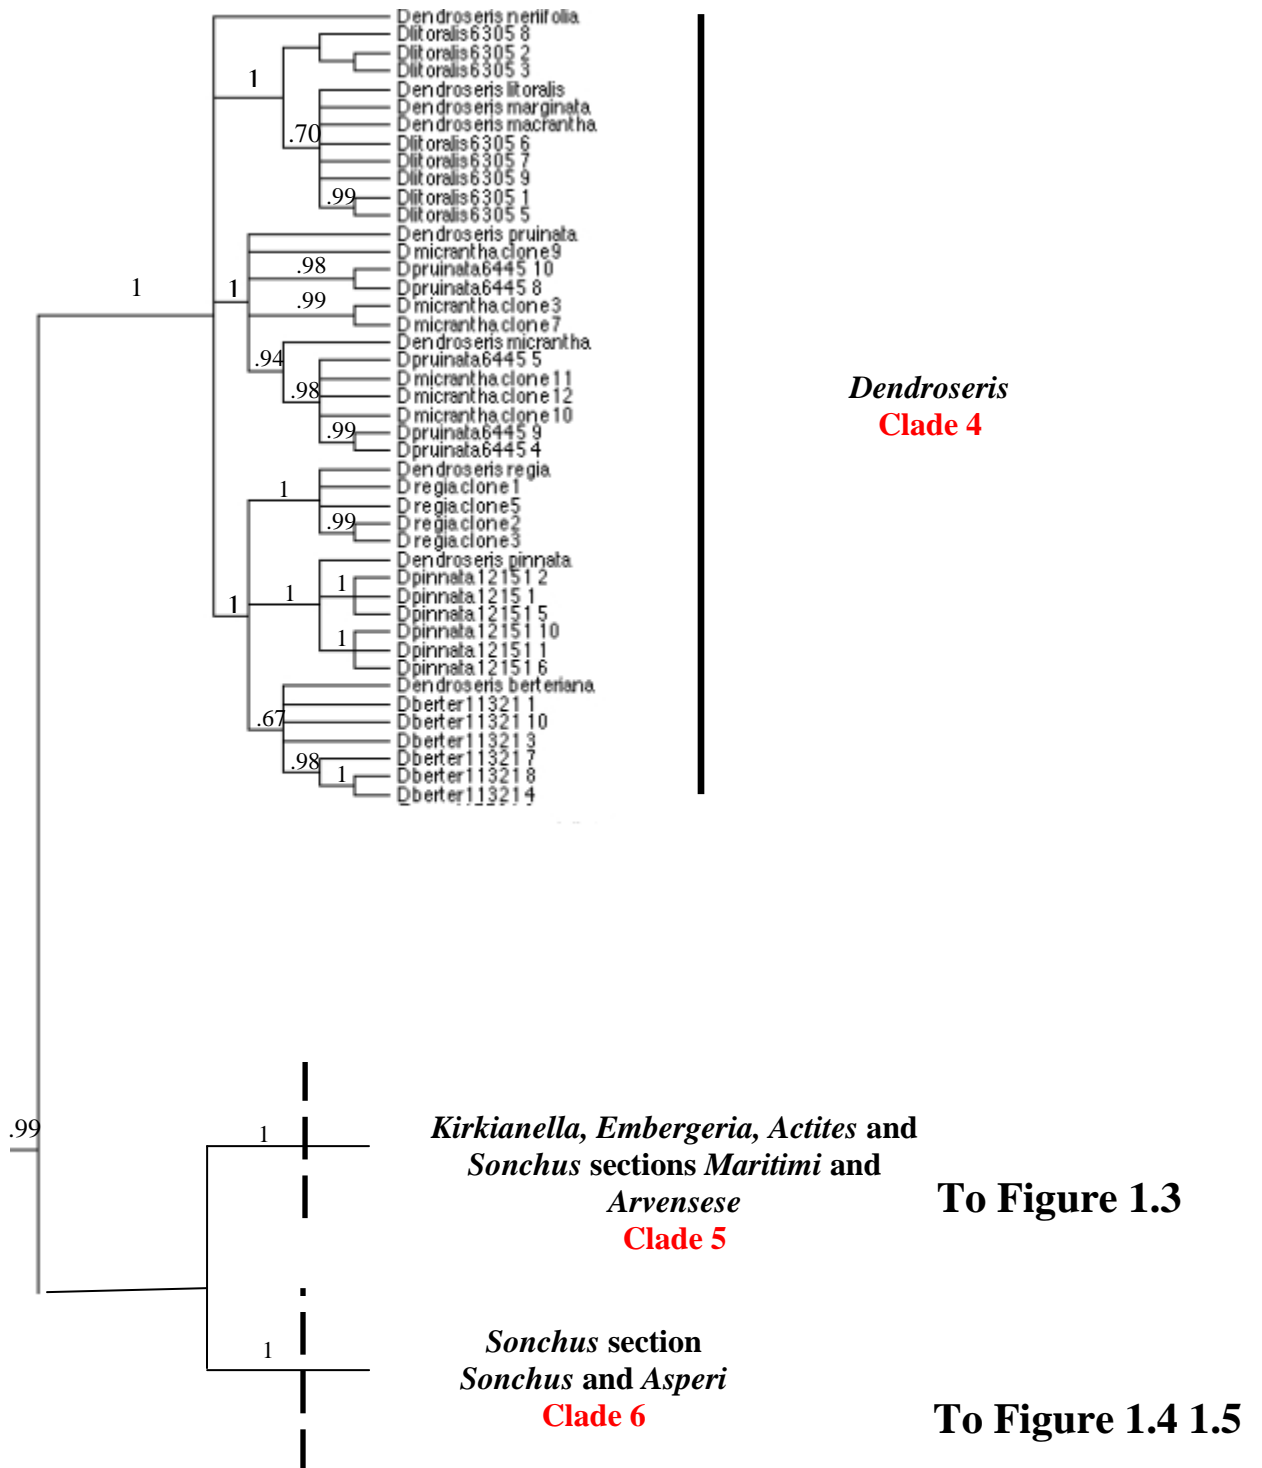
Dendroseris neriifolia
Dlitoralis6305 8
Dlitoralis6305 2
Dlitoralis6305 3
Dendroseris litoralis
Dendroseris marginata
Dendroseris macrantha
Dlitoralis6305 6
Dlitoralis6305 7
Dlitoralis6305 9
Dlitoralis6305 1
Dlitoralis6305 5
Dendroseris pruinata
Dmicrantha clone9
Dpruinata6445 10
Dpruinata6445 8
Dmicrantha clone3
Dmicrantha clone7
Dendroseris micrantha
Dpruinata6445 5
Dmicrantha clone11
Dmicrantha clone12
Dmicrantha clone10
Dpruinata6445 9
Dpruinata6445 4
Dendroseris regia
Dregia clone1
Dregia clone5
Dregia clone2
Dregia clone3
Dendroseris pinnata
Dpinnata12151 2
Dpinnata1215 1
Dpinnata12151 5
Dpinnata12151 10
Dpinnata12151 1
Dpinnata12151 6
Dendroseris berteriana
Dberter11321 1
Dberter11321 10
Dberter11321 3
Dberter11321 7
Dberter11321 8
Dberter11321 4

1
1
.70
.99
1
.98
.99
.94
.98
.99
1
.99
1
1
1
1
.67
.98
1

Dendroseris
Clade 4

.99
1
Kirkianella, Embergeria, Actites and Sonchus sections Maritimi and Arvensese
Clade 5

To Figure 1.3

1
Sonchus section Sonchus and Asperi
Clade 6

To Figure 1.4 1.5